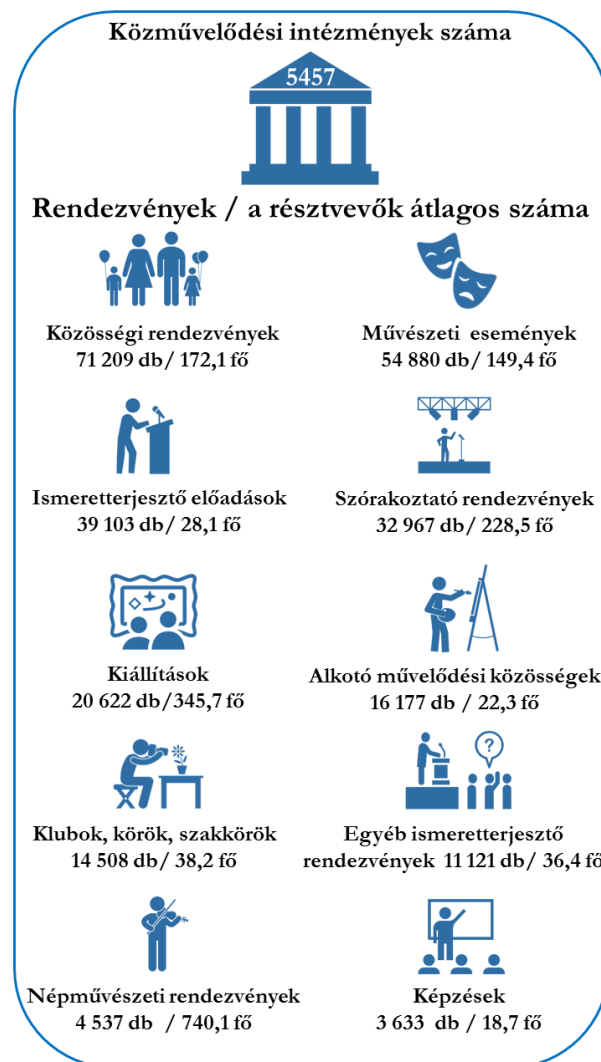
Közművelődési intézmények száma

5457

Rendezvények / a résztvevők átlagos száma

Közösségi rendezvények
71 209 db/ 172,1 fő

Művészeti események
54 880 db/ 149,4 fő

Ismeretterjesztő előadások
39 103 db/ 28,1 fő

Szórakoztató rendezvények
32 967 db/ 228,5 fő

Kiállítások
20 622 db/345,7 fő

Alkotó művelődési közösségek
16 177 db / 22,3 fő

Klubok, körök, szakkörök
14 508 db/ 38,2 fő

Egyéb ismeretterjesztő rendezvények 11 121 db/ 36,4 fő

Népművészeti rendezvények
4 537 db / 740,1 fő

Képzések
3 633 db / 18,7 fő